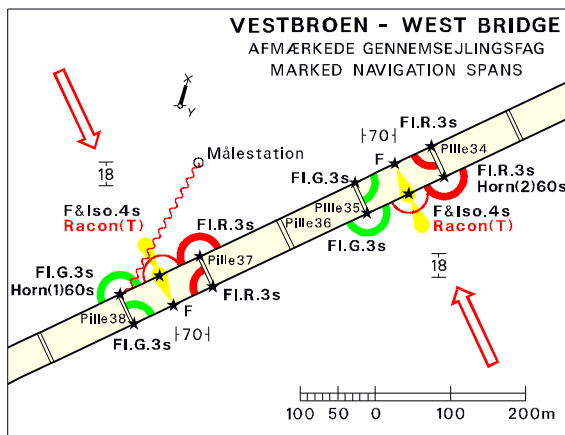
VESTBROEN - WEST BRIDGE
AFMÆRKEDE GENNEMSEJLINGSFAG
MARKED NAVIGATION SPANS

X
Y

18

Målestation

|70|

Fl.R.3s
Pille34

F

Fl.G.3s

Fl.R.3s
Horn(2)60s

Pille35
Pille36

F&Iso.4s
Racon(T)

Fl.G.3s

F&Iso.4s
Racon(T)

Fl.R.3s
Pille37

18

Fl.G.3s
Horn(1)60s

Fl.R.3s

F

Pille38

Fl.G.3s

|70|

100 50 0 100 200m